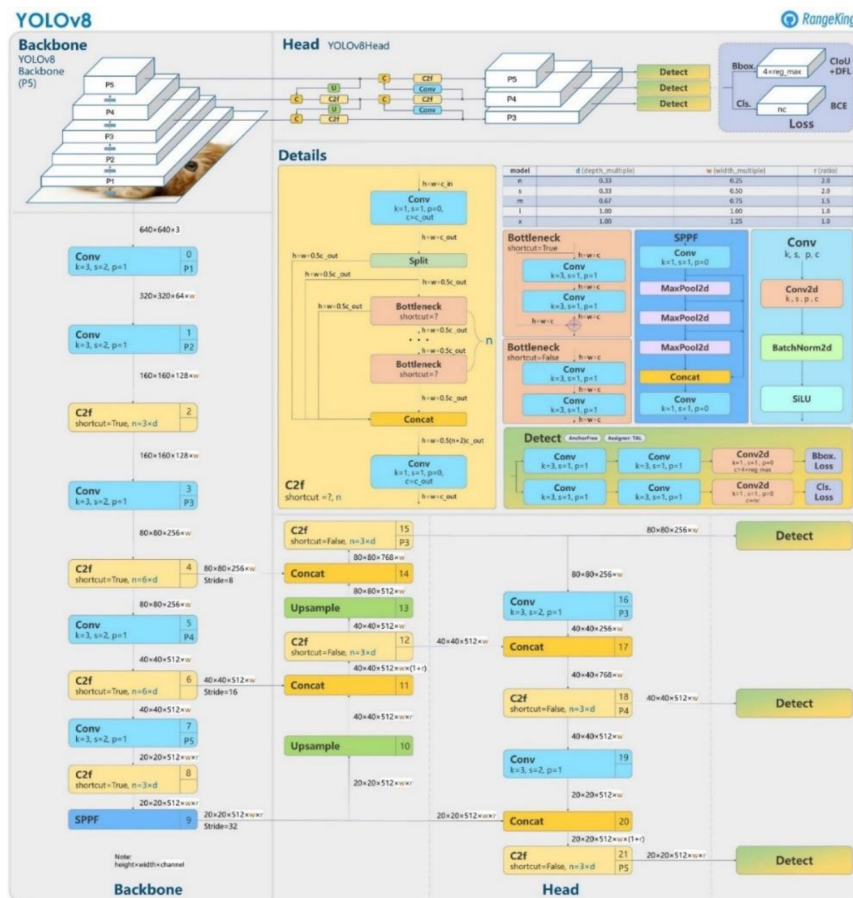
YOLOv8

RangeKing

Backbone
YOLOv8 Backbone (P5)

P5
P4
P3
P2
P1

Head YOLOv8Head

C
C2f
U
C
C2f
Conv
C
C2f
C
C2f
Conv

P5
P4
P3

Detect
Detect
Detect

Bbox.
4×reg_max
CIoU +DFL
Cls.
nc
BCE
Loss

Details

| model | d (depth_multiple) | w (width_multiple) | r (ratio) |
|---|---|---|---|
| n | 0.33 | 0.25 | 2.0 |
| s | 0.33 | 0.50 | 2.0 |
| m | 0.67 | 0.75 | 1.5 |
| l | 1.00 | 1.00 | 1.0 |
| x | 1.00 | 1.25 | 1.0 |

h×w×c_in
Conv
k=1, s=1, p=0, c=c_out
h×w×c_out
h×w×0.5c_out
Split
h×w×0.5c_out
h×w×0.5c_out
h×w×0.5c_out
Bottleneck
shortcut=?
h×w×0.5c_out
h×w×0.5c_out
Bottleneck
shortcut=?
n
h×w×0.5c_out
Concat
h×w×0.5(n+2)c_out
Conv
k=1, s=1, p=0, c=c_out
h×w×c_out
C2f
shortcut=?, n

Bottleneck
shortcut=True
h×w×c
Conv
k=3, s=1, p=1
h×w×c
Conv
k=3, s=1, p=1
h×w×c
h×w×c
h×w×c

Bottleneck
shortcut=False
h×w×c
Conv
k=3, s=1, p=1
h×w×c
Conv
k=3, s=1, p=1
h×w×c

SPPF
Conv
k=1, s=1, p=0
MaxPool2d
MaxPool2d
MaxPool2d
Concat
Conv
k=1, s=1, p=0

Conv
k, s, p, c
Conv2d
k, s, p, c
BatchNorm2d
SiLU

Detect AnchorFree Assigner TAL
Conv
k=3, s=1, p=1
Conv
k=3, s=1, p=1
Conv2d
k=1, s=1, p=0 c=4×reg_max
Bbox. Loss
Conv
k=3, s=1, p=1
Conv
k=3, s=1, p=1
Conv2d
k=1, s=1, p=0 c=nc
Cls. Loss

640×640×3
Conv
k=3, s=2, p=1
0
P1
320×320×64×w
Conv
k=3, s=2, p=1
1
P2
160×160×128×w
C2f
shortcut=True, n=3×d
2
160×160×128×w
Conv
k=3, s=2, p=1
3
P3
80×80×256×w
C2f
shortcut=True, n=6×d
4
80×80×256×w
Stride=8
80×80×256×w
Conv
k=3, s=2, p=1
5
P4
40×40×512×w
C2f
shortcut=True, n=6×d
6
40×40×512×w
Stride=16
40×40×512×w
Conv
k=3, s=2, p=1
7
P5
20×20×512×w×r
C2f
shortcut=True, n=3×d
8
20×20×512×w×r
SPPF
9
20×20×512×w×r
Stride=32

Note:
height×width×channel

Backbone

C2f
shortcut=False, n=3×d
15
P3
80×80×768×w
Concat
14
80×80×512×w
Upsample
13
40×40×512×w
C2f
shortcut=False, n=3×d
12
40×40×512×w×(1+r)
Concat
11
40×40×512×w×r
Upsample
10
20×20×512×w×r

80×80×256×w
Detect
80×80×256×w
Conv
k=3, s=2, p=1
16
P3
40×40×256×w
40×40×512×w
Concat
17
40×40×768×w
C2f
shortcut=False, n=3×d
18
P4
40×40×512×w
Detect
40×40×512×w
Conv
k=3, s=2, p=1
19
20×20×512×w
20×20×512×w×r
Concat
20
20×20×512×w×(1+r)
C2f
shortcut=False, n=3×d
21
P5
20×20×512×w×r
Detect

Head